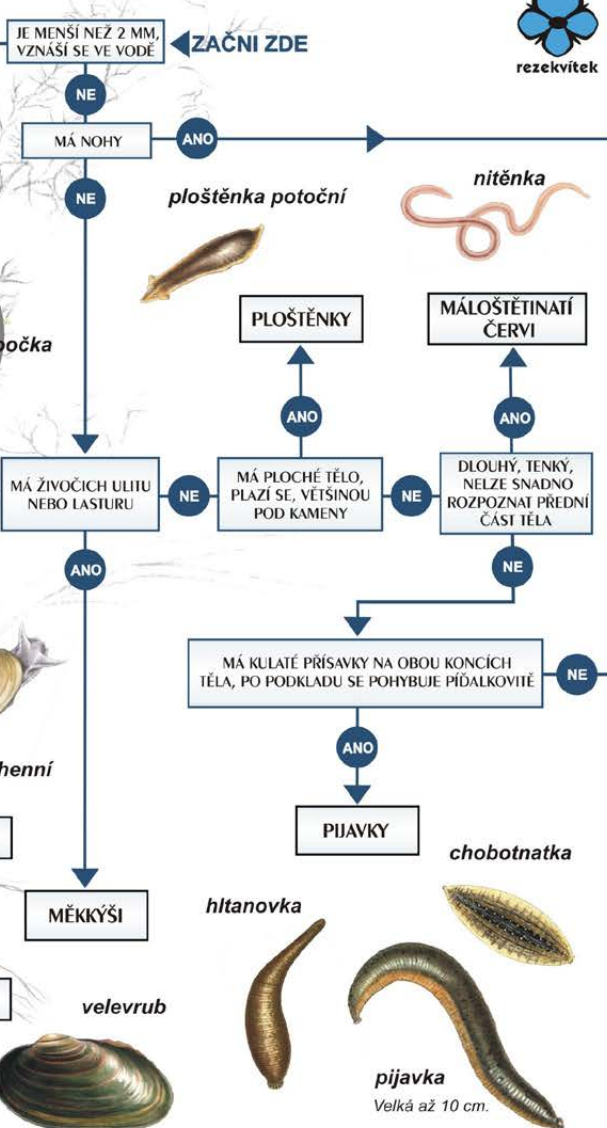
JE MENŠÍ NEŽ 2 MM, VZNÁŠÍ SE VE VODĚ

ZAČNI ZDE

rezekvítek

NE

MÁ NOHY

ANO

NE

ploštěnka potoční

nitěnka

počka

PLOŠTĚNKY

MÁLOŠTĚTINATÍ ČERVI

ANO

ANO

MÁ ŽIVOČICH ULITU NEBO LASTURU

NE

MÁ PLOCHÉ TĚLO, PLAZÍ SE, VĚTŠINOU POD KAMENY

NE

DLOUHÝ, TENKÝ, NELZE SNADNO ROZPOZNAT PŘEDNÍ ČÁST TĚLA

ANO

NE

MÁ KULATÉ PŘÍSAVKY NA OBOU KONCÍCH TĚLA, PO PODKLADU SE POHYBUJE PÍĎALKOVITĚ

NE

henní

ANO

PIJAVKY

chobotnatka

MĚKKÝŠI

hltanovka

velevrub

pijavka

Velká až 10 cm.